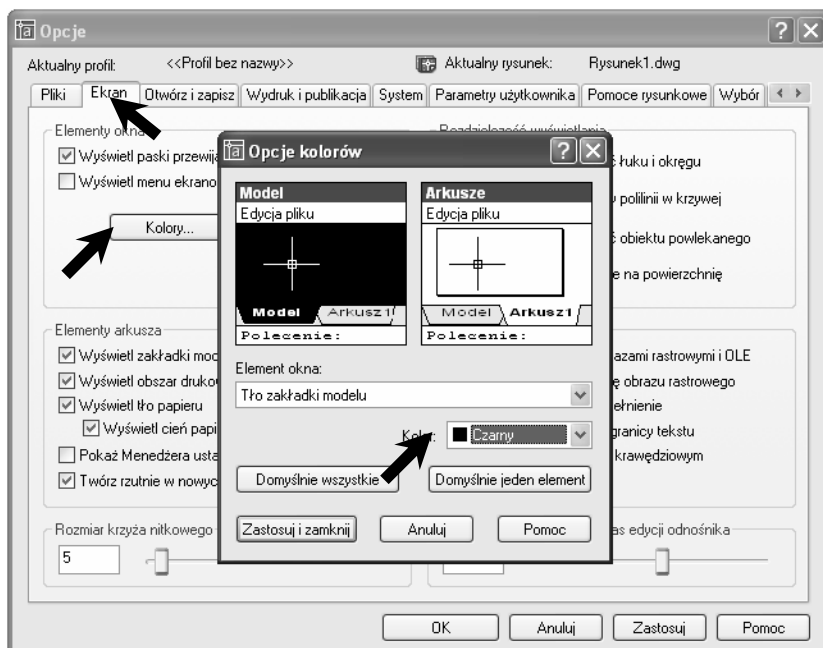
Opcje

Aktualny profil: <<Profil bez nazwy>>

Aktualny rysunek: Rysunek1.dwg

Pliki | Ekran | Otwórz i zapisz | Wydruk i publikacja | System | Parametry użytkownika | Pomoce rysunkowe | Wybór

Elementy okna

Wyświetl paski przewija

Wyświetl menu ekrano

Kolory...

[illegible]

łuku i okręgu

polilinii w krzywej

obiektu powlekanego

e na powierzchnię

Elementy arkusza

Wyświetl zakładki moc

Wyświetl obszar druko

Wyświetl tło papieru

Wyświetl cień papi

Pokaż Menedżera usta

Twórz rzutnie w nowyc

azami rastrowymi i OLE

ę obrazu rastrowego

ełnienie

granicy tekstu

krawędziowym

Rozmiar krzyża nitkowego

5

as edycji odnośnika

Opcje kolorów

Model

Edycja pliku

Model | Arkusz1

Polecenie:

Arkusze

Edycja pliku

Model | Arkusz1

Polecenie:

Element okna:

Tło zakładki modelu

Kolor: Czarny

Domyślnie wszystkie

Domyślnie jeden element

Zastosuj i zamknij

Anuluj

Pomoc

OK

Anuluj

Zastosuj

Pomoc